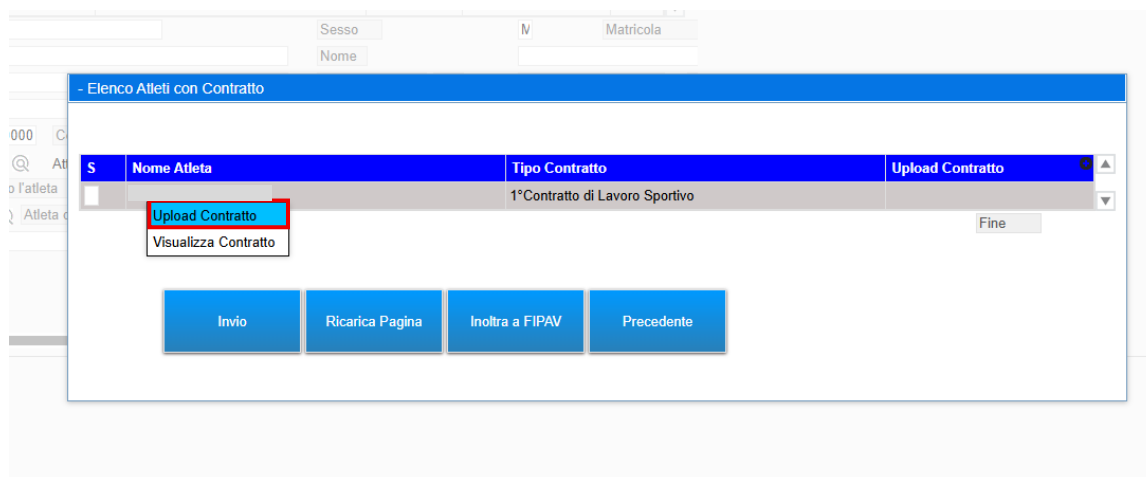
Sesso
M
Matricola
Nome
000
Co
At
o l'atleta
Atleta c

- Elenco Atleti con Contratto

| S | Nome Atleta | Tipo Contratto | Upload Contratto |
|---|---|---|---|
| | | 1°Contratto di Lavoro Sportivo | |

Upload Contratto
Visualizza Contratto
Fine

Invio
Ricarica Pagina
Inoltra a FIPAV
Precedente